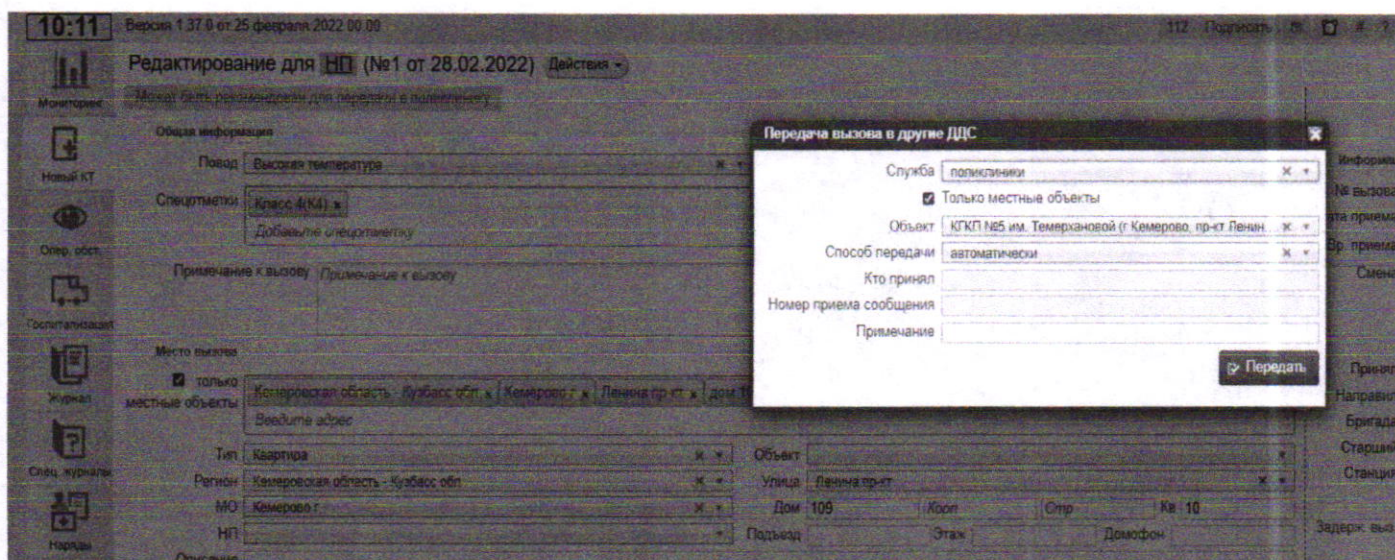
10:11 Версия 1.37.0 от 25 февраля 2022 00:00

112 Подписать

Мониторинг

Новый КТ

Опер. обст.

Госпитализация

Журнал

Спец. журналы

Наряды

Редактирование для НП (№1 от 28.02.2022) Действия

Может быть рекомендован для передачи в поликлинику

Общая информация

Повод Высокая температура

Спецотметки Класс 4(К4)

Добавьте спецотметку

Примечание к вызову Примечание к вызову

Место вызова

только местные объекты Кемеровская область - Кузбасс обл Кемерово г Ленина пр-кт дом 10

Введите адрес

Тип Квартира

Регион Кемеровская область - Кузбасс обл

МО Кемерово г

НП

Объект

Улица Ленина пр-кт

Дом 109 Корп Стр Кв 10

Подъезд Этаж Домофон

Передача вызова в другие ДДС

Служба поликлиники

Только местные объекты

Объект КГКП №5 им. Темерхановой (г Кемерово, пр-кт Ленин

Способ передачи автоматически

Кто принял

Номер приема сообщения

Примечание

Передать

Информ

№ вызова

ата приема

Вр. приема

Смена

Принял

Направил

Бригада

Старший

Станция

Задерж. выз